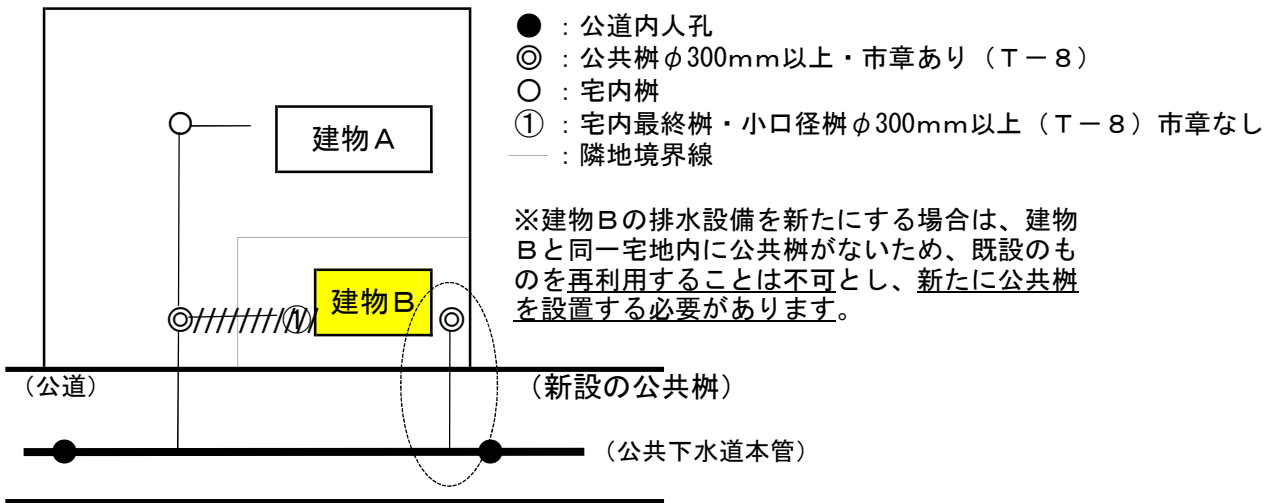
建物A

建物B

Ⓝ

（公道）

（新設の公共桝）

（公共下水道本管）

●：公道内人孔
◎：公共桝$\phi$300mm以上・市章あり（T－8）
○：宅内桝
①：宅内最終桝・小口径桝$\phi$300mm以上（T－8）市章なし
―：隣地境界線

※建物Bの排水設備を新たにする場合は、建物Bと同一宅地内に公共桝がないため、既設のものを再利用することは不可とし、新たに公共桝を設置する必要があります。